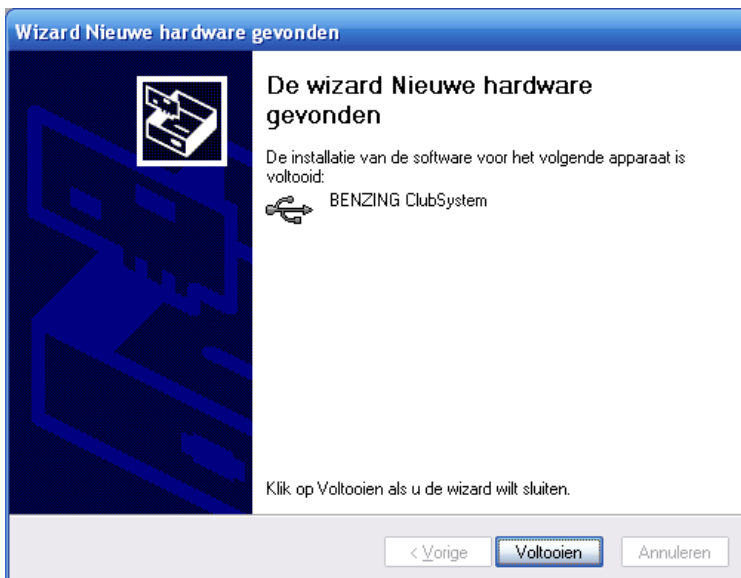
Wizard Nieuwe hardware gevonden

De wizard Nieuwe hardware gevonden

De installatie van de software voor het volgende apparaat is voltooid:

BENZING ClubSystem

Klik op Voltooien als u de wizard wilt sluiten.

< Vorige

Voltooien

Annuleren